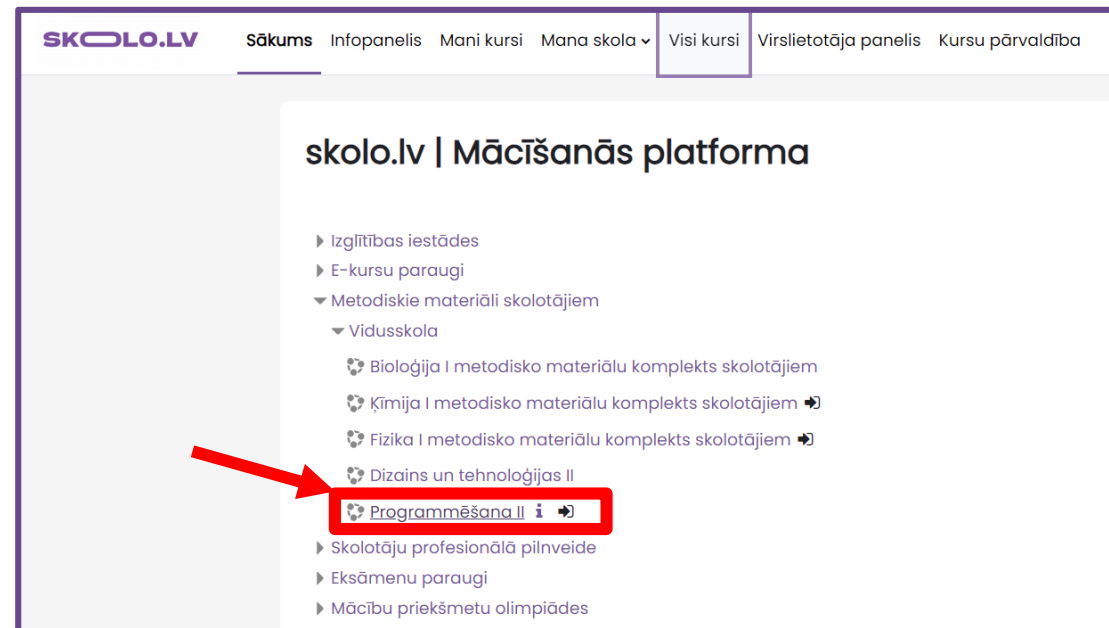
SKOLO.LV Sākums Infopanelis Mani kursi Mana skola Visi kursi Virslietotāja panelis Kursu pārvaldība

skolo.lv | Mācīšanās platforma

Izglītības iestādes
E-kursu paraugi
Metodiskie materiāli skolotājiem
Vidusskola
Bioloģija I metodisko materiālu komplekts skolotājiem
Ķīmija I metodisko materiālu komplekts skolotājiem
Fizika I metodisko materiālu komplekts skolotājiem
Dizains un tehnoloģijas II
Programmēšana II
Skolotāju profesionālā pilnveide
Eksāmenu paraugi
Mācību priekšmetu olimpiādes